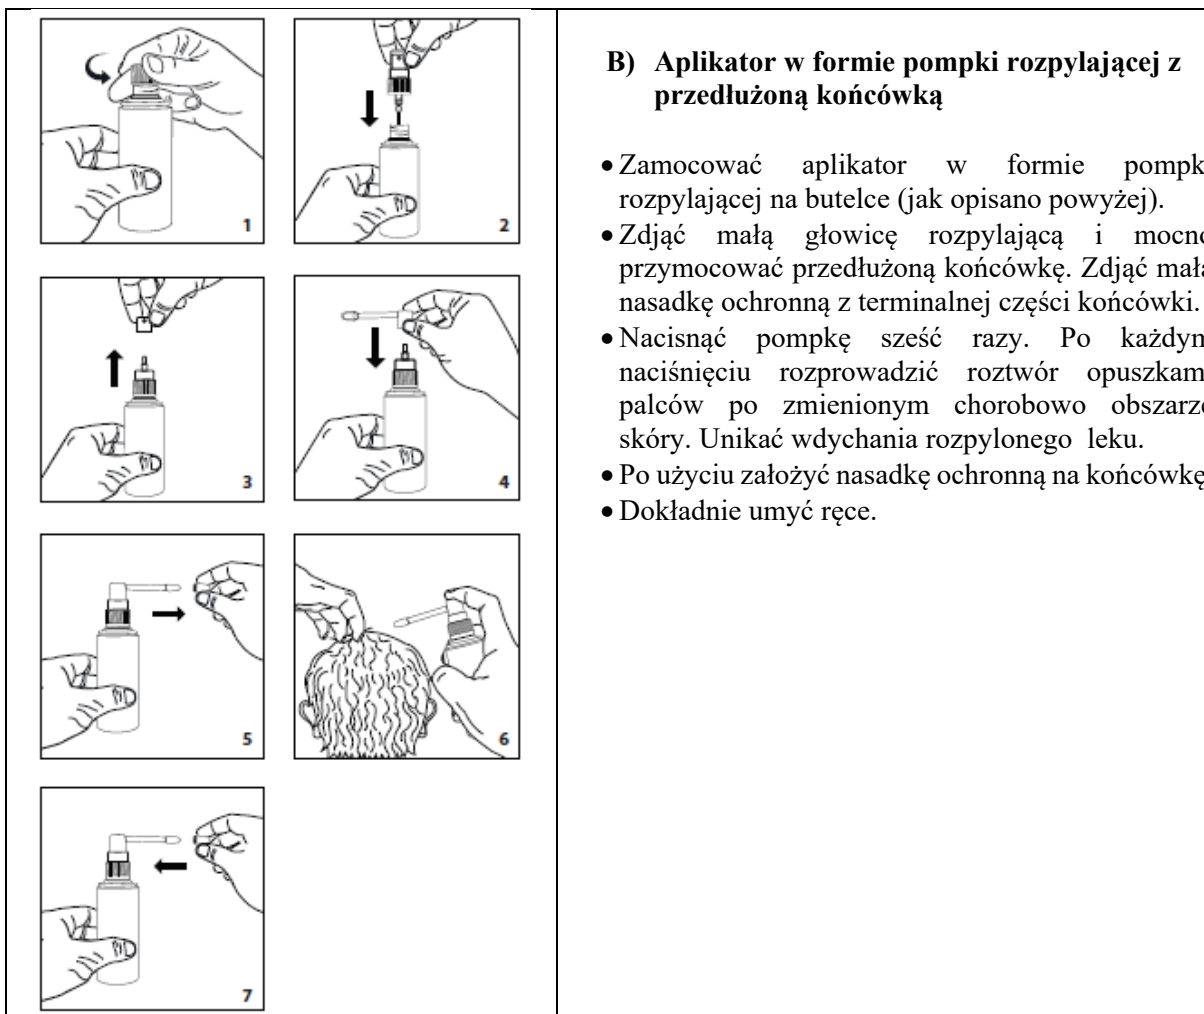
1

2

3

4

5

6

7

B) Aplikator w formie pompki rozpylającej z przedłużoną końcówką

• Zamocować aplikator w formie pompk rozpylającej na butelce (jak opisano powyżej).
• Zdjąć małą głowicę rozpylającą i mocno przymocować przedłużoną końcówkę. Zdjąć małą nasadkę ochronną z terminalnej części końcówki.
• Nacisnąć pompkę sześć razy. Po każdym naciśnięciu rozprowadzić roztwór opuszkam palców po zmienionym chorobowo obszarze skóry. Unikać wdychania rozpylonego leku.
• Po użyciu założyć nasadkę ochronną na końcówkę
• Dokładnie umyć ręce.